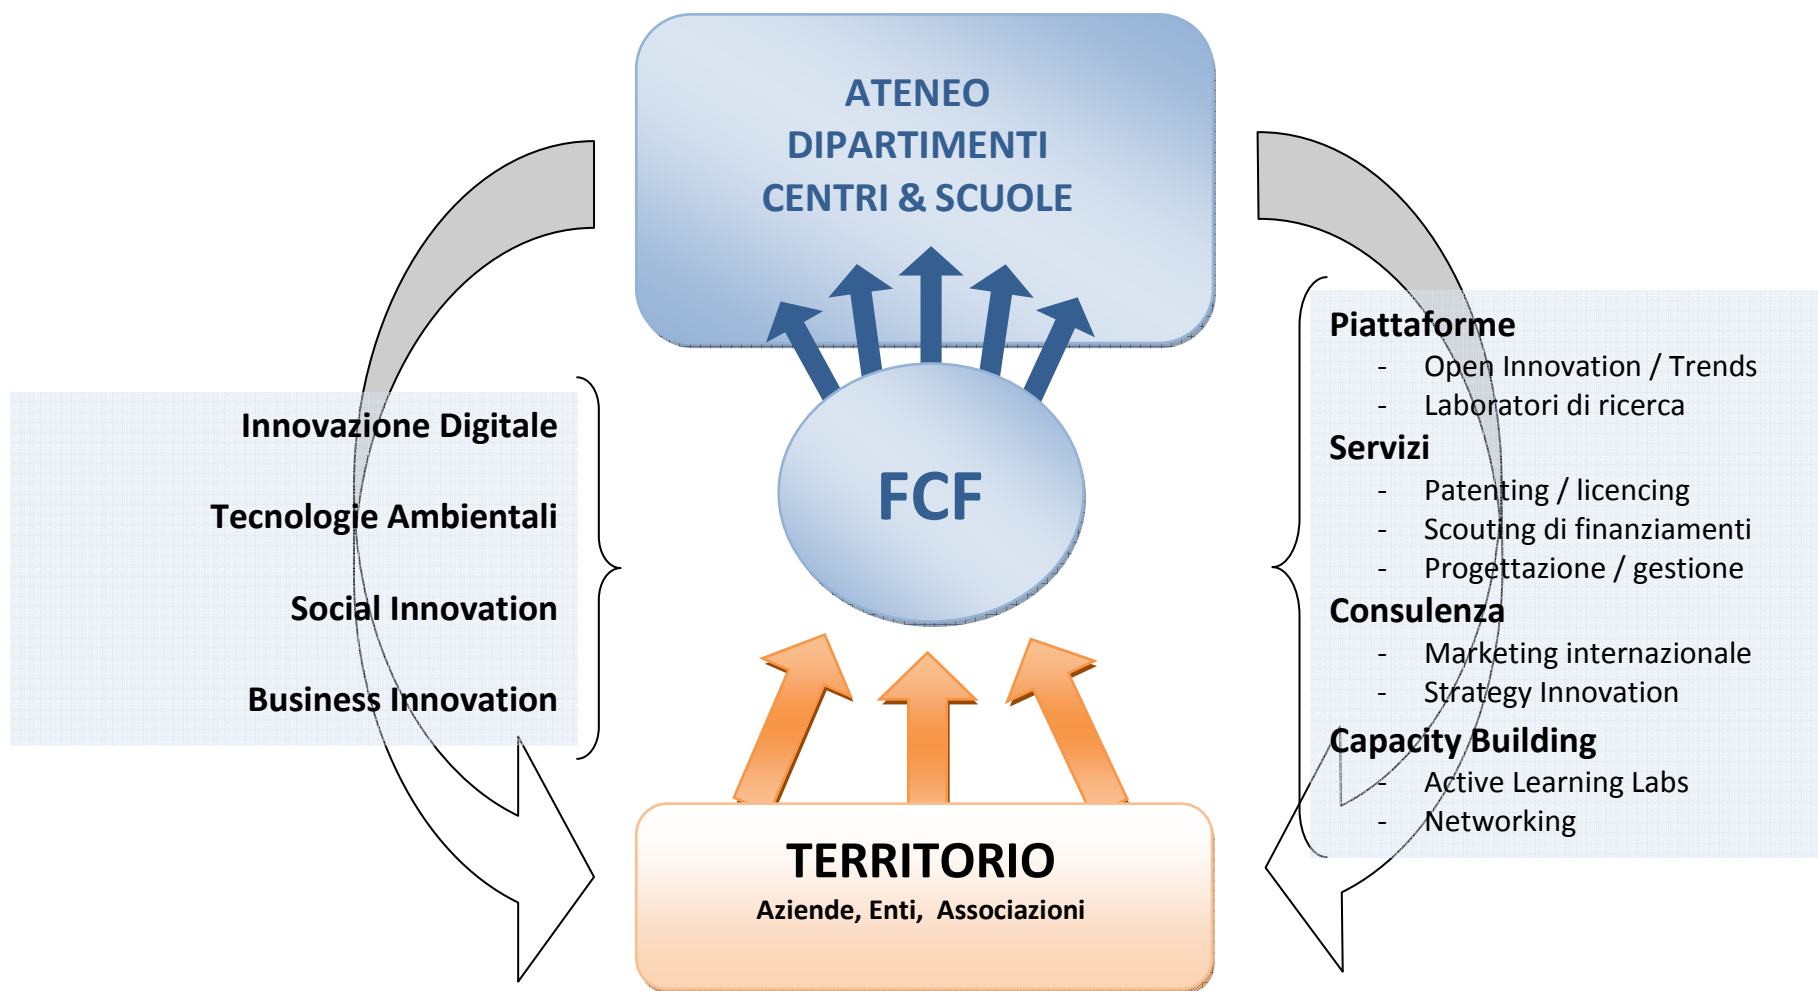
ATENEO
DIPARTIMENTI
CENTRI & SCUOLE

Innovazione Digitale

Tecnologie Ambientali

Social Innovation

Business Innovation

FCF

Piattaforme
- Open Innovation / Trends
- Laboratori di ricerca
Servizi
- Patenting / licencing
- Scouting di finanziamenti
- Progettazione / gestione
Consulenza
- Marketing internazionale
- Strategy Innovation
Capacity Building
- Active Learning Labs
- Networking

TERRITORIO
Aziende, Enti, Associazioni